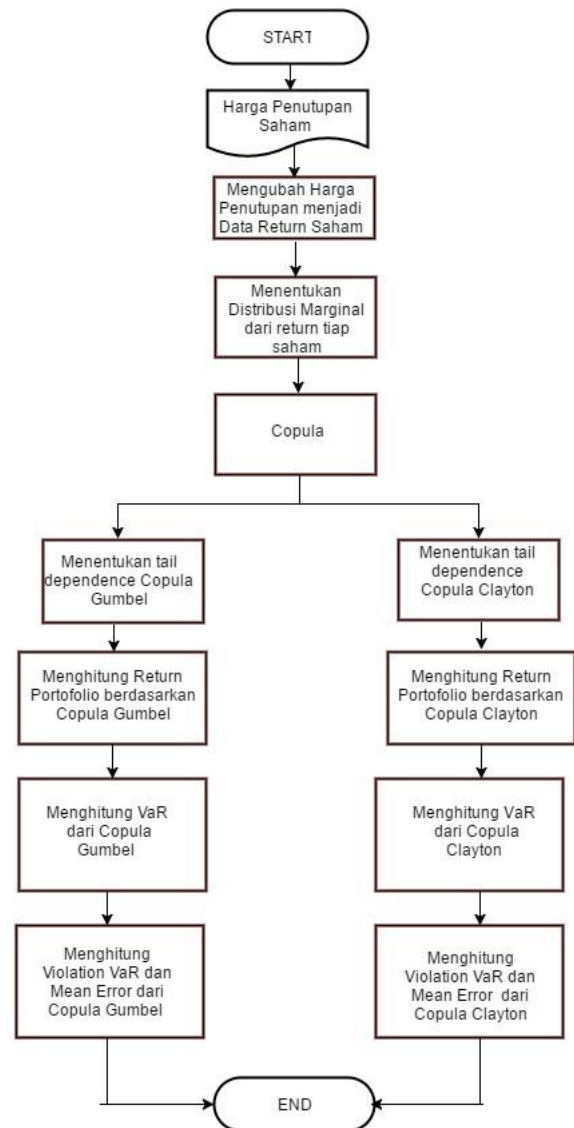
START

Harga Penutupan Saham

Mengubah Harga Penutupan menjadi Data Return Saham

Menentukan Distribusi Marginal dari return tiap saham

Copula

Menentukan tail dependence Copula Gumbel

Menghitung Return Portofolio berdasarkan Copula Gumbel

Menghitung VaR dari Copula Gumbel

Menghitung Violation VaR dan Mean Error dari Copula Gumbel

Menentukan tail dependence Copula Clayton

Menghitung Return Portofolio berdasarkan Copula Clayton

Menghitung VaR dari Copula Clayton

Menghitung Violation VaR dan Mean Error dari Copula Clayton

END